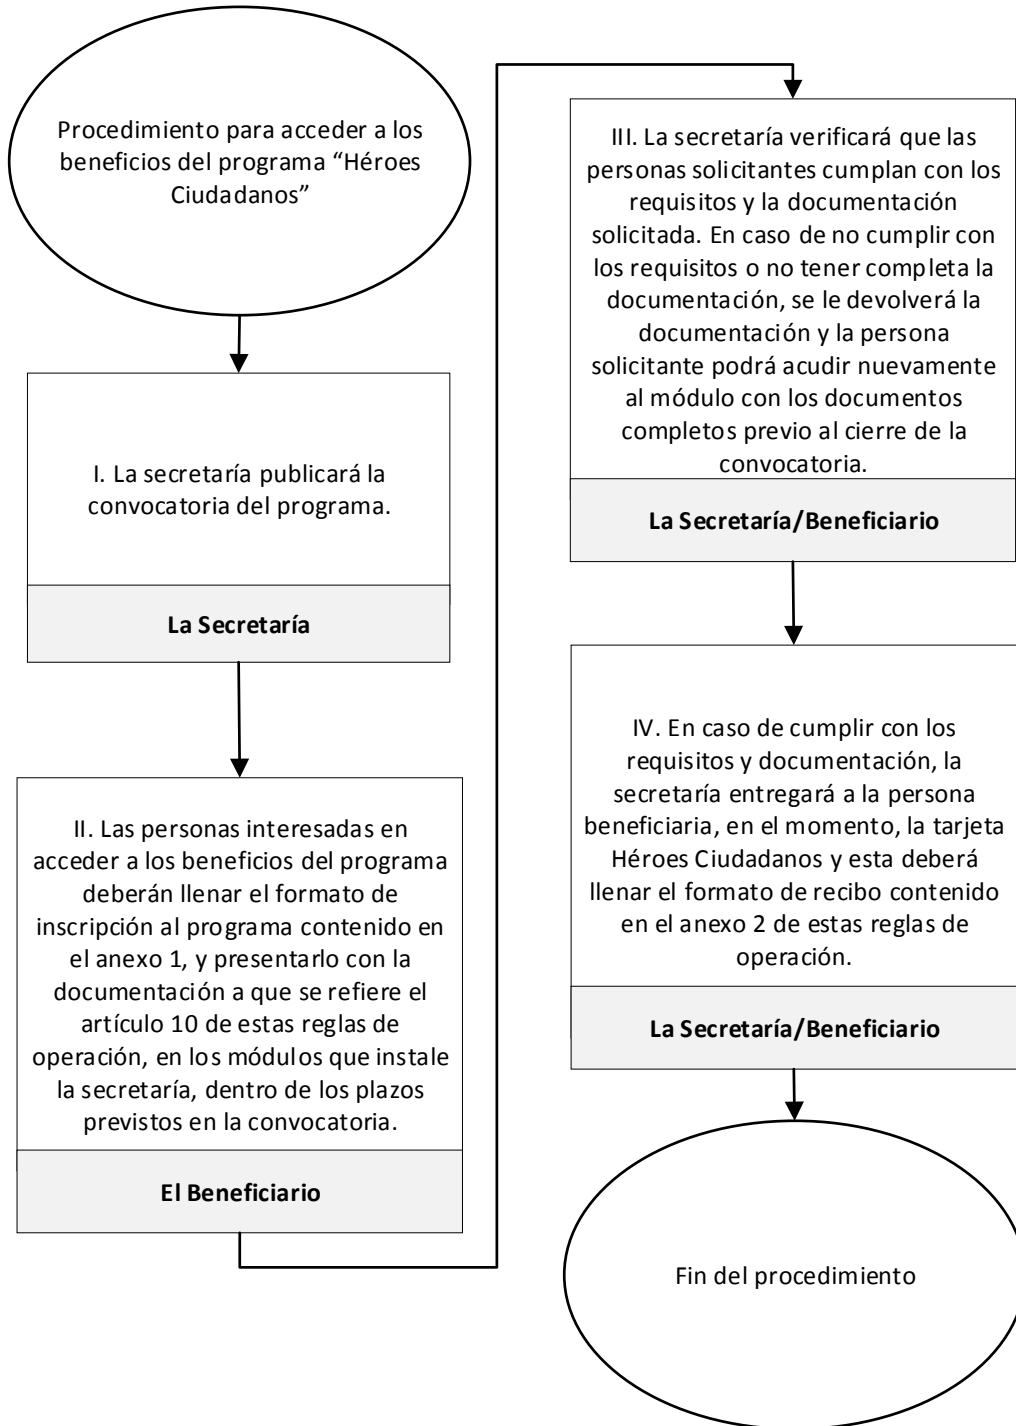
Procedimiento para acceder a los beneficios del programa “Héroes Ciudadanos”

I. La secretaría publicará la convocatoria del programa.

La Secretaría

II. Las personas interesadas en acceder a los beneficios del programa deberán llenar el formato de inscripción al programa contenido en el anexo 1, y presentarlo con la documentación a que se refiere el artículo 10 de estas reglas de operación, en los módulos que instale la secretaría, dentro de los plazos previstos en la convocatoria.

El Beneficiario

III. La secretaría verificará que las personas solicitantes cumplan con los requisitos y la documentación solicitada. En caso de no cumplir con los requisitos o no tener completa la documentación, se le devolverá la documentación y la persona solicitante podrá acudir nuevamente al módulo con los documentos completos previo al cierre de la convocatoria.

La Secretaría/Beneficiario

IV. En caso de cumplir con los requisitos y documentación, la secretaría entregará a la persona beneficiaria, en el momento, la tarjeta Héroes Ciudadanos y esta deberá llenar el formato de recibo contenido en el anexo 2 de estas reglas de operación.

La Secretaría/Beneficiario

Fin del procedimiento